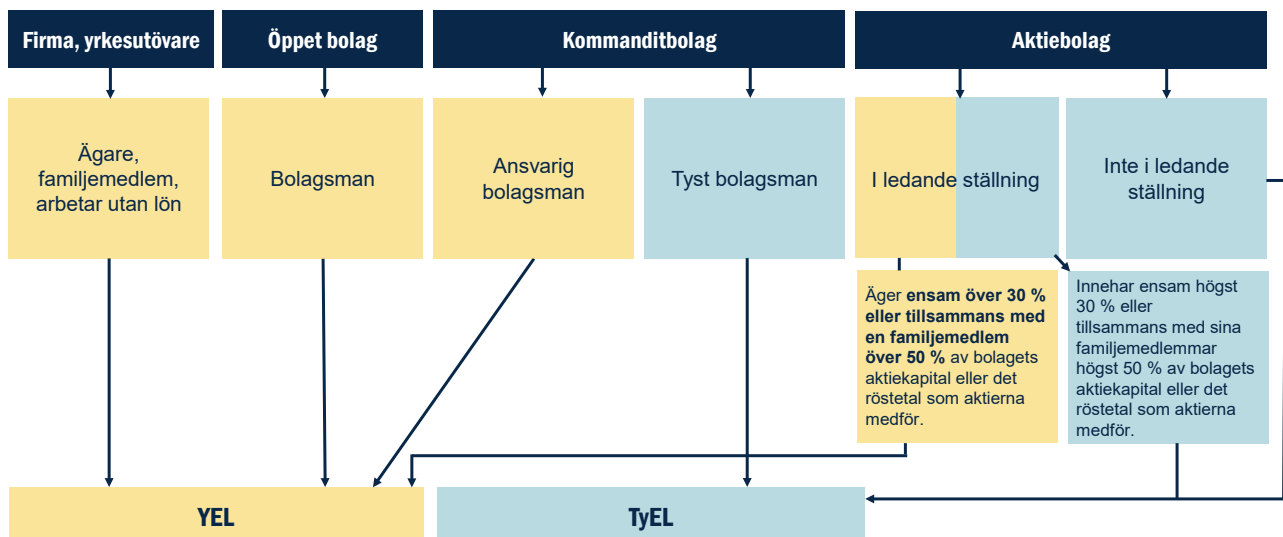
Firma, yrkesutövare

Öppet bolag

Kommanditbolag

Aktiebolag

Ägare, familjemedlem, arbetar utan lön

Bolagsman

Ansvarig bolagsman

Tyst bolagsman

I ledande ställning

Inte i ledande ställning

Äger **ensam över 30 % eller tillsammans med en familjemedlem över 50 %** av bolagets aktiekapital eller det röstetal som aktierna medför.

Innehar ensam högst 30 % eller tillsammans med sina familjemedlemmar högst 50 % av bolagets aktiekapital eller det röstetal som aktierna medför.

YEL

TyEL